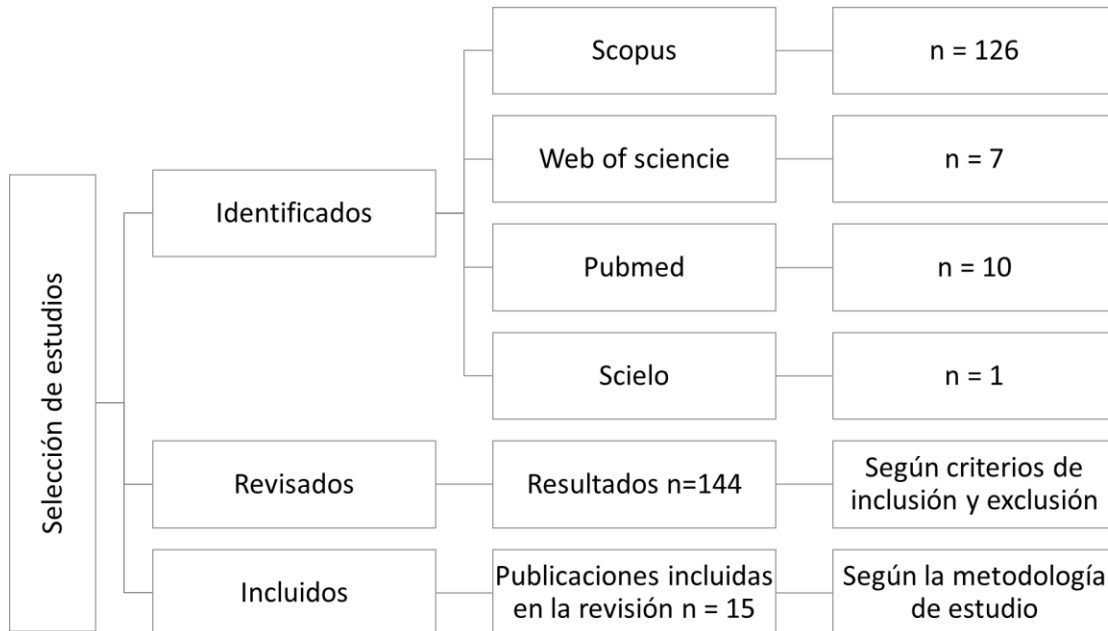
Selección de estudios

Identificados

Scopus

n = 126

Web of sciencie

n = 7

Pubmed

n = 10

Scielo

n = 1

Revisados

Resultados n=144

Según criterios de inclusión y exclusión

Incluidos

Publicaciones incluidas en la revisión n = 15

Según la metodología de estudio